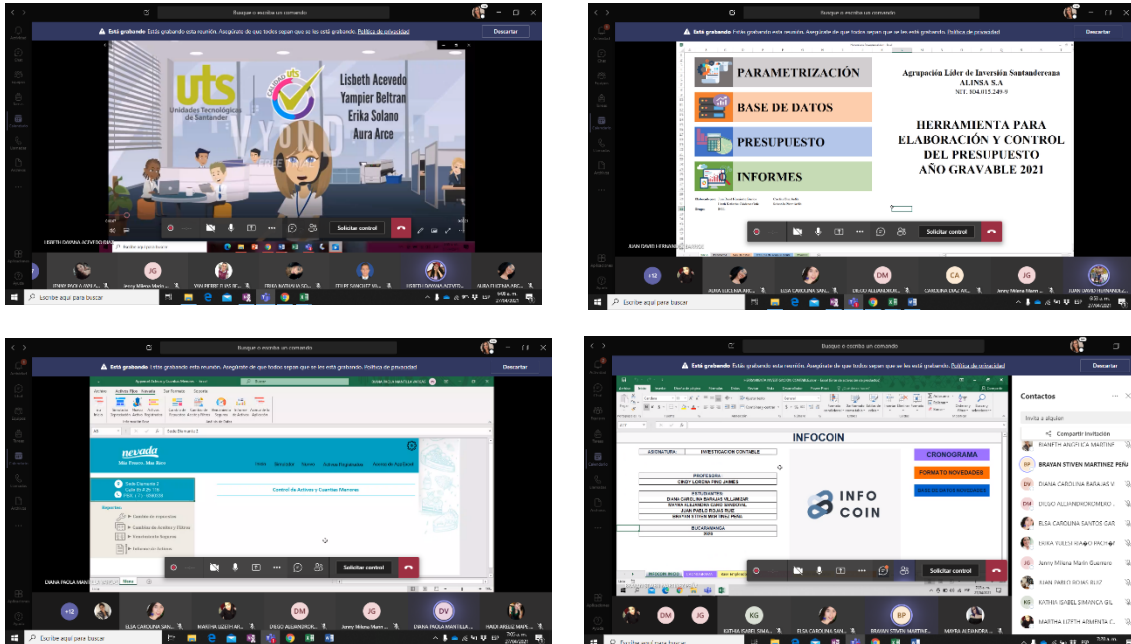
Busque o escriba un comando

Está grabando Está grabando esta reunión. Asegúrate de que todos sepan que se les está grabando. Política de privacidad

Descartar

uts
Unidades Tecnológicas de Santander

Lisbeth Acevedo
Yampier Beltran
Erika Solano
Aura Arce

Solicitar control

LISBETH DAYANA ACEVEDO BAU

JG

JENNY PAOLA (W) A...
Jenny Milena Marin...
YAMPIER B...
ERIKA NATALIA SO...
FELIPE SANCHEZ VE...
LISBETH DAYANA ACEVE...
AURA ELVIRA ARC...

Escribe aquí para buscar

Busque o escriba un comando

Está grabando Está grabando esta reunión. Asegúrate de que todos sepan que se les está grabando. Política de privacidad

Descartar

PARAMETRIZACIÓN
BASE DE DATOS
PRESUPUESTO
INFORMES

Agrupación Lider de Inversión Santandereana
ALINSA S.A
NIT. 804.015.249-9

HERRAMIENTA PARA ELABORACIÓN Y CONTROL DEL PRESUPUESTO AÑO GRAVABLE 2021

Solicitar control

JUAN DAVID FERNANDEZ

+12

AURA LUCENA ARC...
ELSA CAROLINA SAN...
DIEGO ALEJANDRO...
CAROLINA DIAZ VIL...
Jenny Milena Marin...
JUAN DAVID FERNAND...

DM
CA
JG

Escribe aquí para buscar

Busque o escriba un comando

Está grabando Está grabando esta reunión. Asegúrate de que todos sepan que se les está grabando. Política de privacidad

Descartar

nevada
Mis Pesos, Mas Bien

Control de Activos y Cuentas Menores

Solicitar control

DIANA PAOLA MANTILLA

+12

ELSA CAROLINA SAN...
MARTHA LIZETH AR...
DIEGO ALEJANDRO...
Jenny Milena Marin...
DIANA PAOLA MANTILLA...
HAIDI ARELIZ MAPE...

DM
JG
DV

Escribe aquí para buscar

Busque o escriba un comando

Está grabando Está grabando esta reunión. Asegúrate de que todos sepan que se les está grabando. Política de privacidad

Descartar

INFOCOIN

ASIGNATURA: INVESTIGACION CONTABLE

PROFESORA:
CINDY LORENA PINO JAIMES

ESTUDIANTES:
DIANA CAROLINA BARAJAS VILLAMIZAR
KATHIA ELIZABETH SIMANCA BANDERAS
JUAN PABLO ROJAS RUIZ
BRAYAN STIVEN MARTINEZ PEÑA

BUCARAMANGA
2020

INFO COIN

CRONOGRAMA
FORMATO NOVEDADES

Solicitar control

Contactos

Invita a alguien

Compartir invitación

RIANETH ANGELICA MARTINE
BP BRAYAN STIVEN MARTINEZ PEÑ
DV DIANA CAROLINA BARAJAS V
DM DIEGO ALEJANDRO ROMERO
ELSA CAROLINA SANTOS GAR
ERIKA YULEISI RAMOS PACHON
JG Jenny Milena Marin Guerrero
JUAN PABLO ROJAS RUIZ
KG KATHIA ISABEL SIMANCA GIL
MARTHA LIZETH ARMENTA C...

DM
JG
KG

KATHIA ISABEL SIMA...
ELSA CAROLINA SAN...
BRAYAN STIVEN MARTINE...
MAYRA ALEJANDRA...

BP

Escribe aquí para buscar